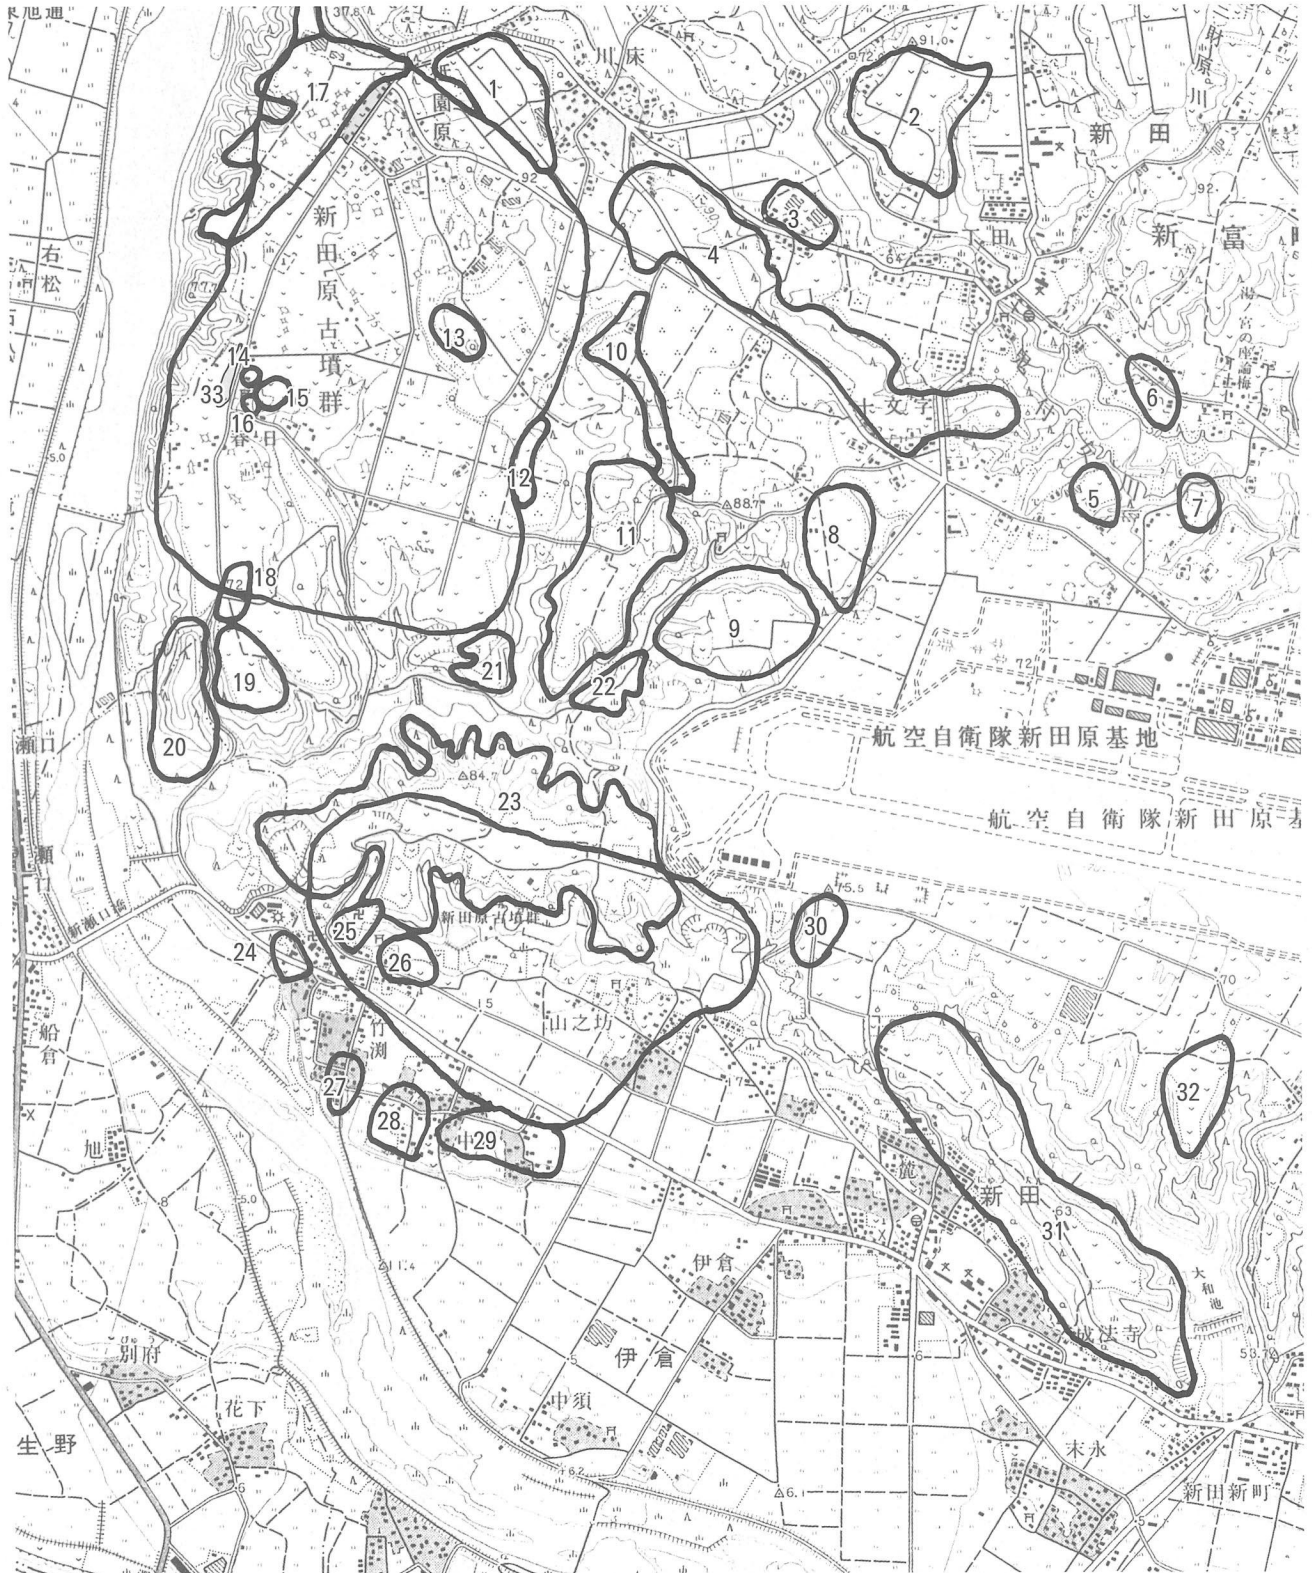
池通
37.8
1
川
床
91.0
2
財
原
川
新
田
園
原
17
新
田
原
古
墳
群
92
3
4
右
松
新
富
13
10
14
33
15
16
春
日
6
十文字
12
5
7
88.7
11
8
9
18
72
21
22
19
20
72
瀬口
航空自衛隊新田原基地
84.7
23
航空自衛隊新田原基
瀬
口
新瀬口橋
25
新田原古墳群
30
24
26
山之坊
船
倉
竹
渕
70
27
32
28
29
旭
新
田
31
大
和
池
伊倉
城法寺
53.7
伊
倉
別府
花下
中須
生
野
末永
新田新町
6.1